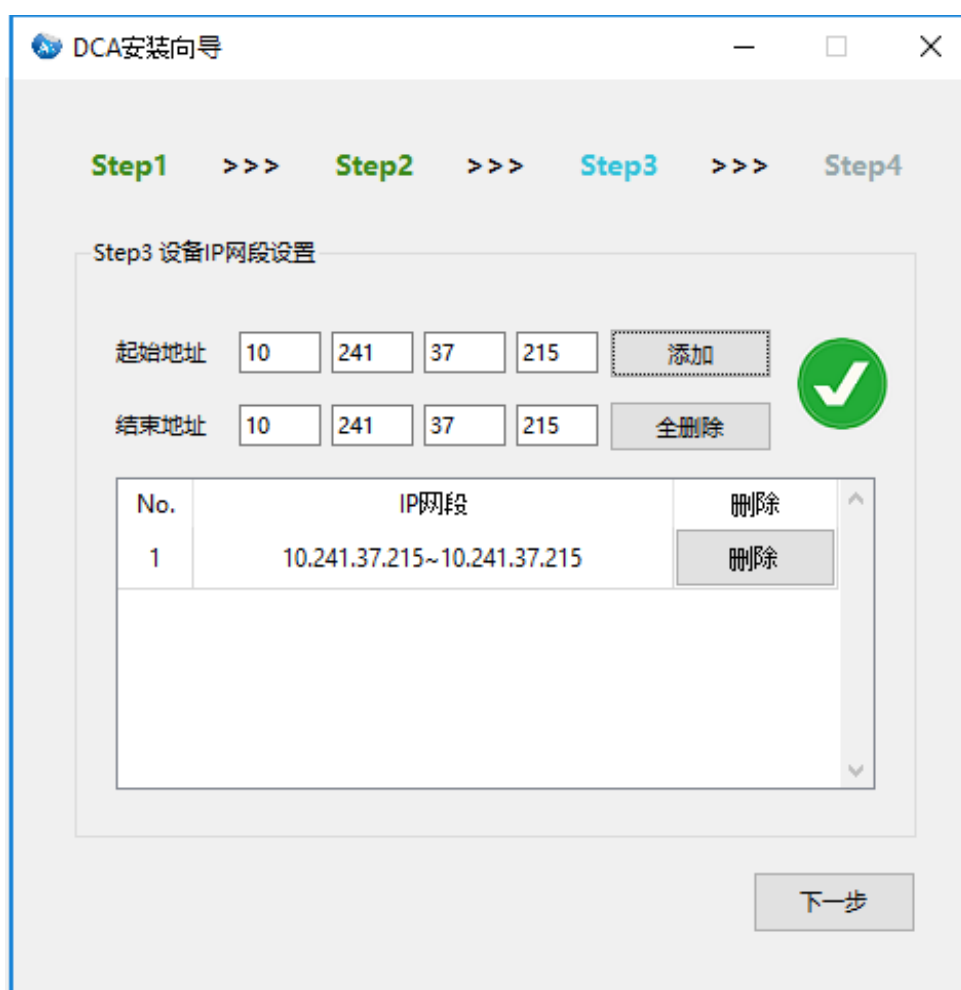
DCA安装向导

Step1 >>> Step2 >>> Step3 >>> Step4

Step3 设备IP网段设置

起始地址 10 241 37 215 添加

结束地址 10 241 37 215 全删除

| No. | IP网段 | 删除 |
|---|---|---|
| 1 | 10.241.37.215~10.241.37.215 | 删除 |

下一步